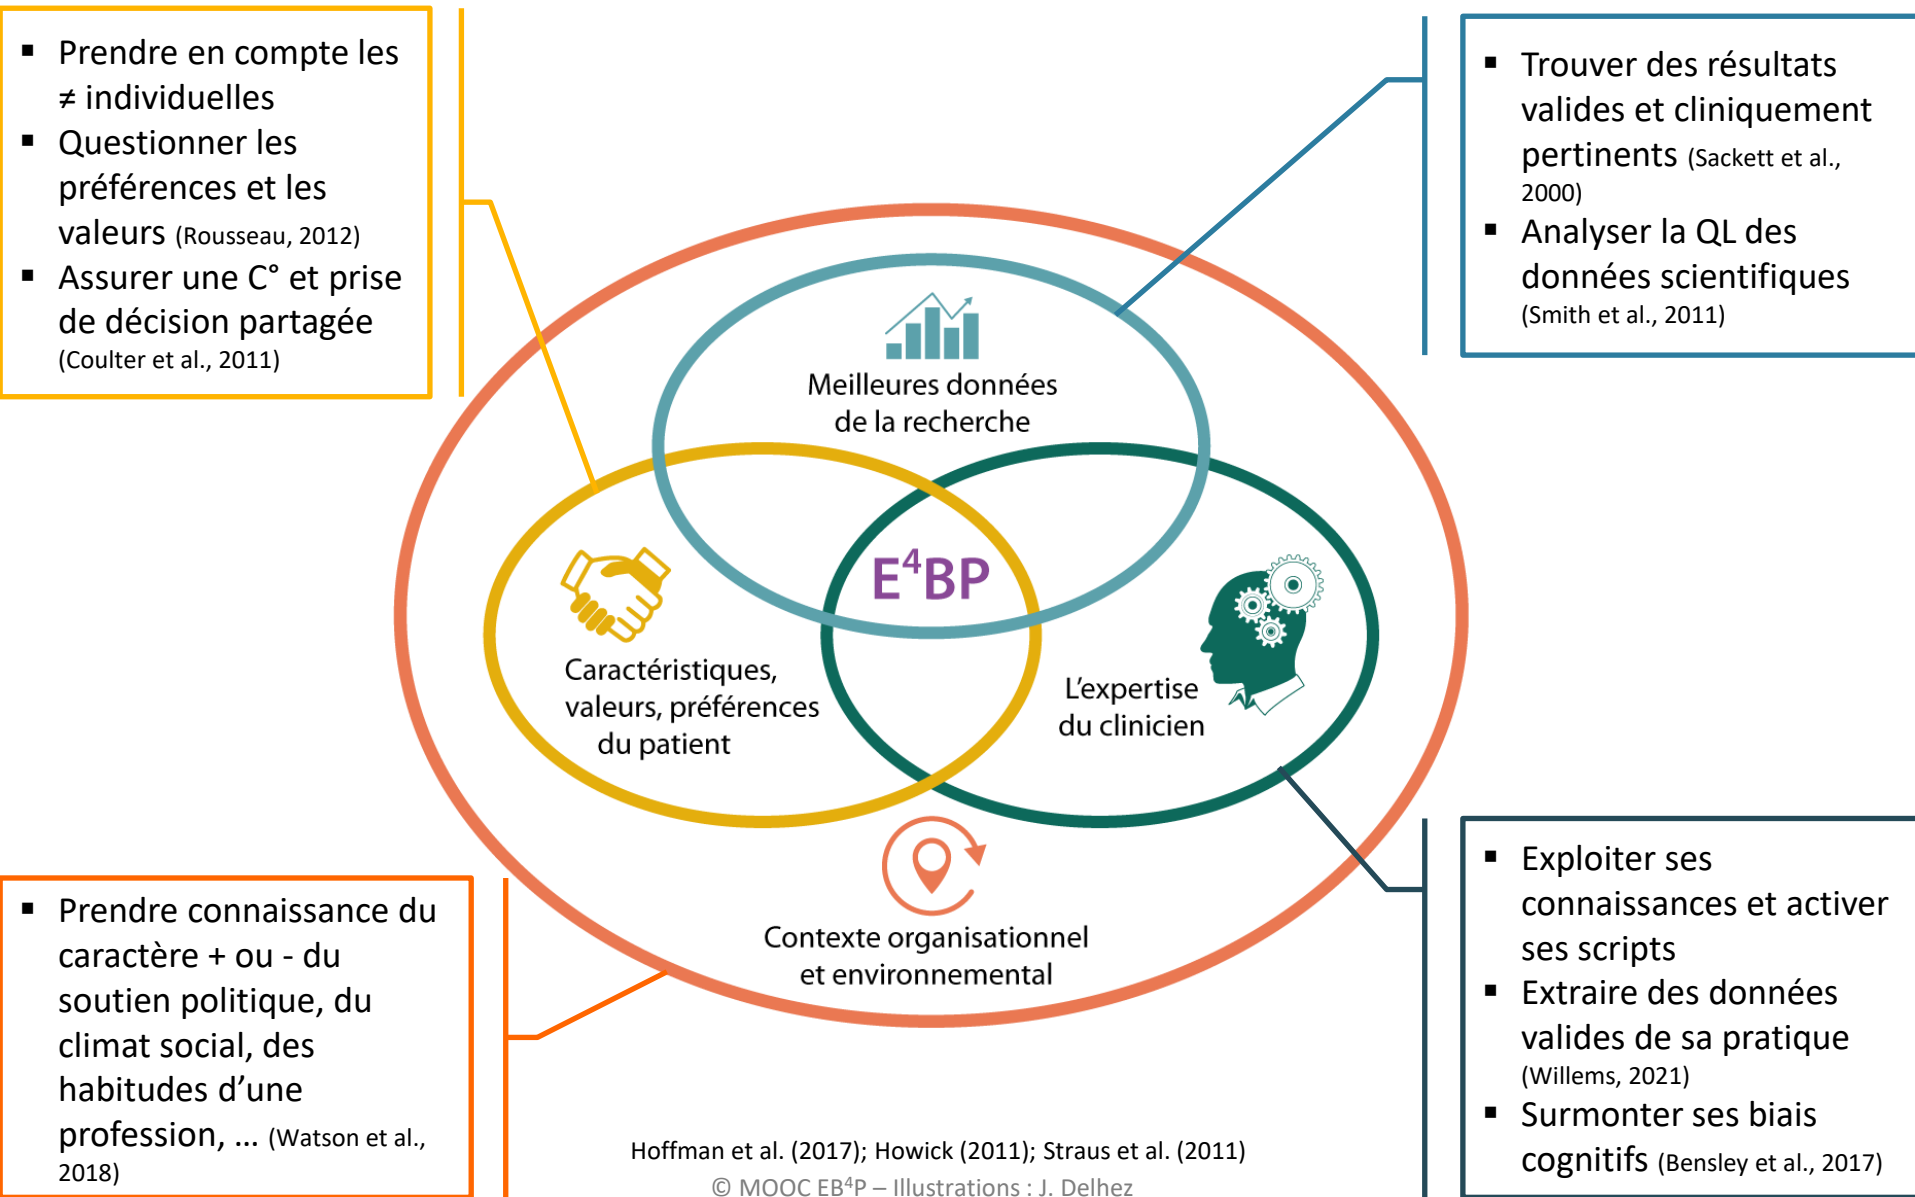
▪ Prendre en compte les ≠ individuelles
▪ Questionner les préférences et les valeurs (Rousseau, 2012)
▪ Assurer une C° et prise de décision partagée (Coulter et al., 2011)

▪ Trouver des résultats valides et cliniquement pertinents (Sackett et al., 2000)
▪ Analyser la QL des données scientifiques (Smith et al., 2011)

Meilleures données de la recherche

$E^4BP$

Caractéristiques, valeurs, préférences du patient

L'expertise du clinicien

Contexte organisationnel et environnemental

▪ Prendre connaissance du caractère + ou - du soutien politique, du climat social, des habitudes d'une profession, … (Watson et al., 2018)

▪ Exploiter ses connaissances et activer ses scripts
▪ Extraire des données valides de sa pratique (Willems, 2021)
▪ Surmonter ses biais cognitifs (Bensley et al., 2017)

Hoffman et al. (2017); Howick (2011); Straus et al. (2011)
© MOOC $EB^4P$ – Illustrations : J. Delhez